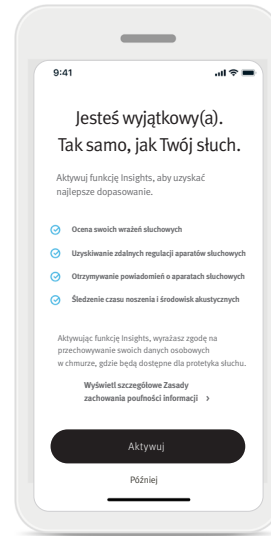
9:41

Jesteś wyjątkowy(a). Tak samo, jak Twój słuch.

Aktywuj funkcję Insights, aby uzyskać najlepsze dopasowanie.

Ocena swoich wrażeń słuchowych

Uzyskiwanie zdalnych regulacji aparatów słuchowych

Otrzymywanie powiadomień o aparatach słuchowych

Śledzenie czasu noszenia i środowisk akustycznych

Aktywując funkcję Insights, wyrażasz zgodę na przechowywanie swoich danych osobowych w chmurze, gdzie będą dostępne dla protetyka słuchu.

Wyświetl szczegółowe Zasady zachowania poufności informacji >

Aktywuj

Później